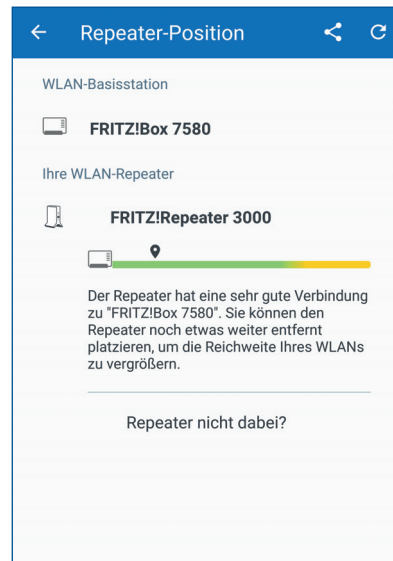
Repeater-Position

WLAN-Basisstation

FRITZ!Box 7580

Ihre WLAN-Repeater

FRITZ!Repeater 3000

Der Repeater hat eine sehr gute Verbindung zu "FRITZ!Box 7580". Sie können den Repeater noch etwas weiter entfernt platzieren, um die Reichweite Ihres WLANs zu vergrößern.

Repeater nicht dabei?